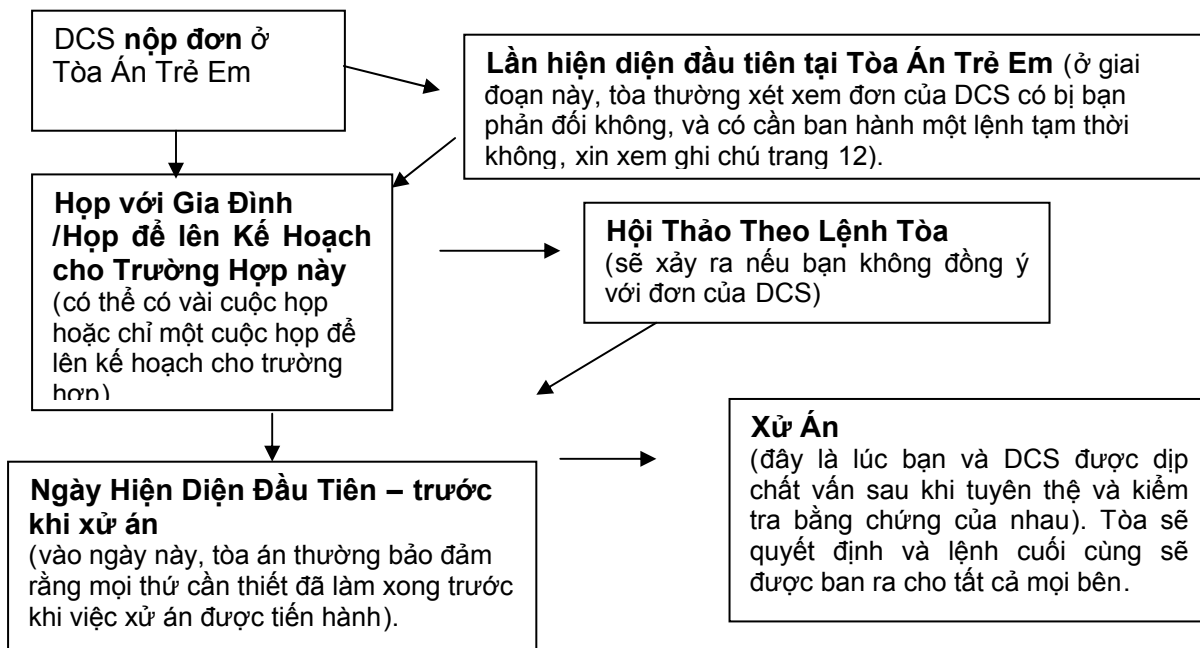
DCS **nộp đơn** ở Tòa Án Trẻ Em

**Lần hiện diện đầu tiên tại Tòa Án Trẻ Em** (ở giai đoạn này, tòa thường xét xem đơn của DCS có bị bạn phản đối không, và có cần ban hành một lệnh tạm thời không, xin xem ghi chú trang 12).

**Họp với Gia Đình /Họp để lên Kế Hoạch cho Trường Hợp này** (có thể có vài cuộc họp hoặc chỉ một cuộc họp để lên kế hoạch cho trường hợp)

**Hội Thảo Theo Lệnh Tòa** (sẽ xảy ra nếu bạn không đồng ý với đơn của DCS)

**Ngày Hiện Diện Đầu Tiên – trước khi xử án** (vào ngày này, tòa án thường bảo đảm rằng mọi thứ cần thiết đã làm xong trước khi việc xử án được tiến hành).

**Xử Án** (đây là lúc bạn và DCS được dịp chất vấn sau khi tuyên thệ và kiểm tra bằng chứng của nhau). Tòa sẽ quyết định và lệnh cuối cùng sẽ được ban ra cho tất cả mọi bên.